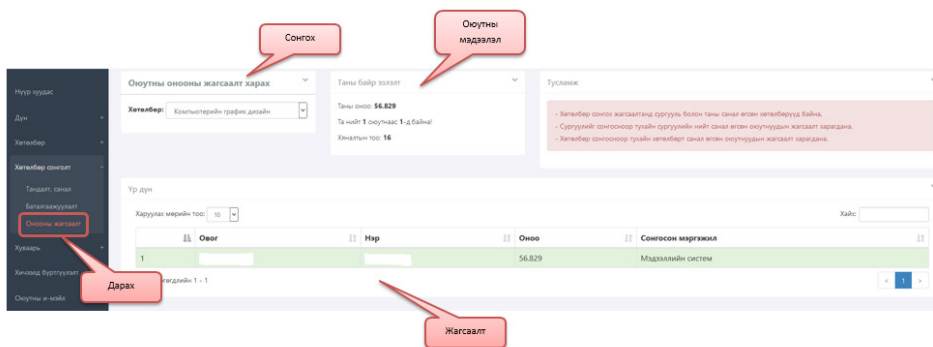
Сонгох

Оюутны мэдээлэл

Нүүр хуудас
Дүн
Хөтөлбөр
Хөтөлбөр сонголт
Тандалт, санал
Баталгаажуулалт
Онооны жагсаалт
Хуваарь
Хичээлд бүртгүүлэлт
Оюутны и-мэйл

Дарах

Оюутны онооны жагсаалт харах

Хөтөлбөр: Компьютерийн график дизайн

Таны байр ээлж

Таны оноо: 56.829

Та нийт 1 оюутнаас 1-д байна!

Хянагдсан тоо: 16

Тусламж

- Хөтөлбөр сонгох жагсаалтанд сургууль болон таны санал өгсөн хөтөлбөрүүд байна.
- Сургуулийг сонгосноор тухайн сургуулийн нийт санал өгсөн оюутнуудын жагсаалт харагдана.
- Хөтөлбөр сонгосноор тухайн хөтөлбөрт санал өгсөн оюутнуудын жагсаалт харагдана.

Үр дүн

Харуулах мөрийн тоо: 10

Хайх:

| # | Овог | Нэр | Оноо | Сонгосон мэргэжил |
|---|---|---|---|---|
| 1 | | | 56.829 | Мэдээллийн систем |

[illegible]гэглийн 1 - 1

« 1 »

Жагсаалт